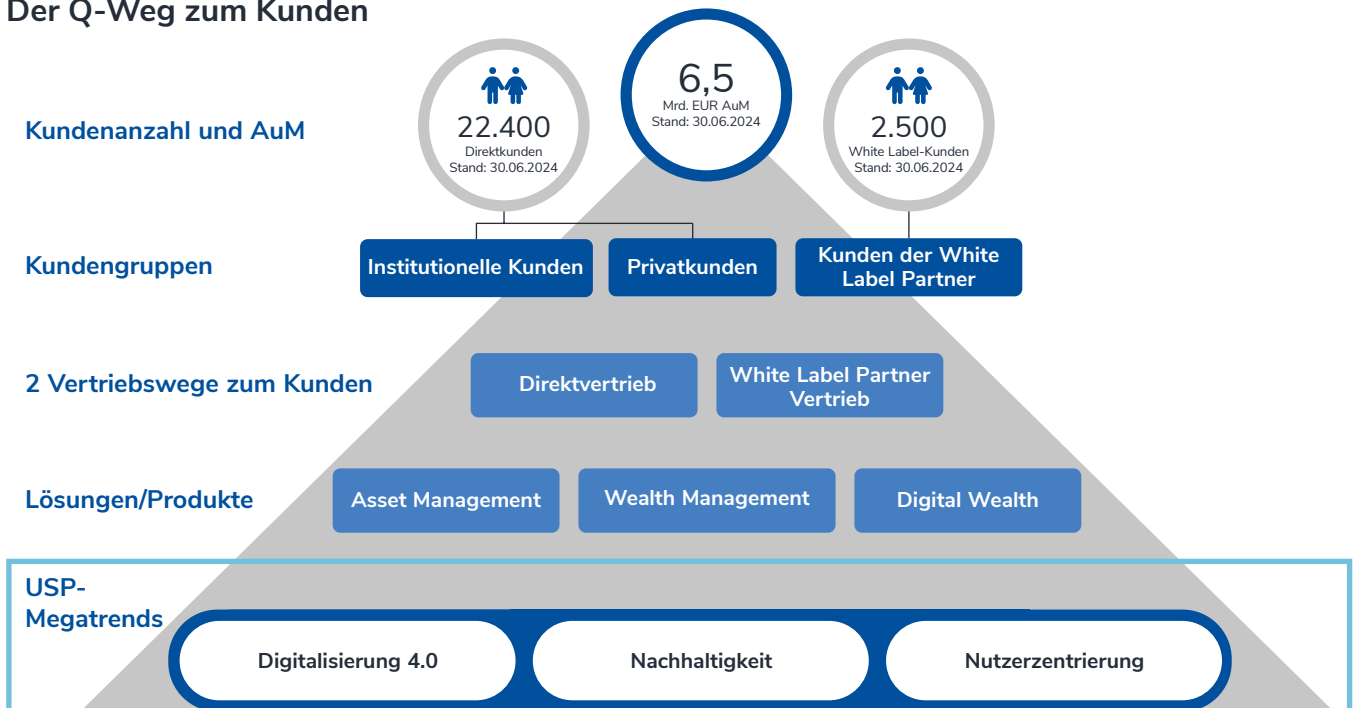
Der Q-Weg zum Kunden

Kundenanzahl und AuM

22.400
Direktkunden
Stand: 30.06.2024

6,5
Mrd. EUR AuM
Stand: 30.06.2024

2.500
White Label-Kunden
Stand: 30.06.2024

Kundengruppen

Institutionelle Kunden

Privatkunden

Kunden der White Label Partner

2 Vertriebswege zum Kunden

Direktvertrieb

White Label Partner Vertrieb

Lösungen/Produkte

Asset Management

Wealth Management

Digital Wealth

USP-Megatrends

Digitalisierung 4.0

Nachhaltigkeit

Nutzerzentrierung